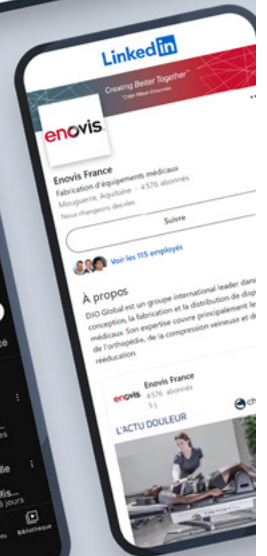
LinkedIn

Creating Better Together™

enovis

Enovis France
Fabrication d'équipements médicaux
Mouguerre, Aquitaine · 4576 abonnés
Nous changeons des vies

Suivre

Voir les 115 employés

À propos
DJO Global est un groupe international leader dans la conception, la fabrication et la distribution de disp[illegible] médicaux. Son expertise couvre principalement le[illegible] de l'orthopédie, de la compression veineuse et d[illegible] rééducation.

enovis Enovis France
4576 abonnés
5 j

L'ACTU DOULEUR

Bibliothèque
jours
té